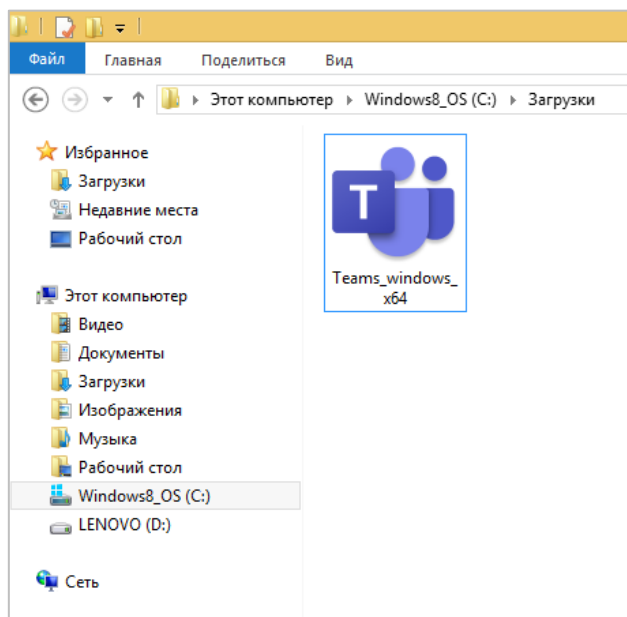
Файл Главная Поделиться Вид

Этот компьютер ▸ Windows8_OS (C:) ▸ Загрузки

Избранное
Загрузки
Недавние места
Рабочий стол

Этот компьютер
Видео
Документы
Загрузки
Изображения
Музыка
Рабочий стол
Windows8_OS (C:)
LENOVO (D:)

Сеть

T

Teams_windows_x64